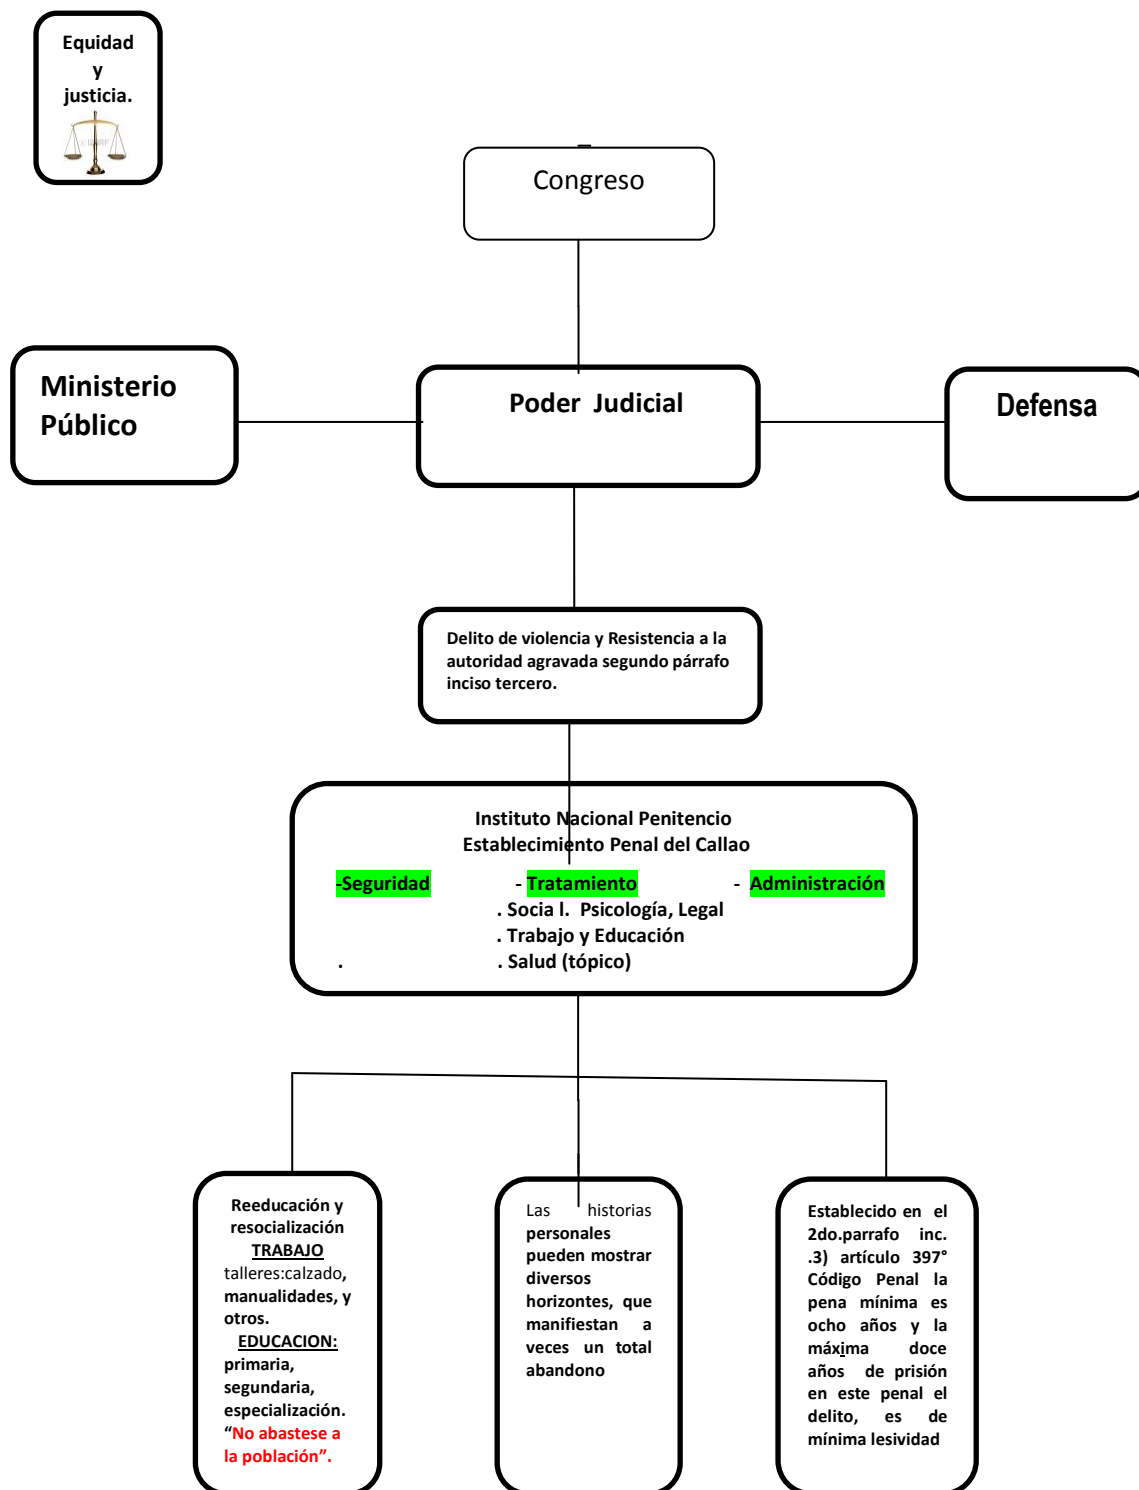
Equidad y justicia.

Congreso

Ministerio Público

Poder Judicial

Defensa

Delito de violencia y Resistencia a la autoridad agravada segundo párrafo inciso tercero.

Instituto Nacional Penitencio
Establecimiento Penal del Callao
-Seguridad - Tratamiento - Administración
. Socia l. Psicología, Legal
. Trabajo y Educación
. . Salud (tópico)

Reeducación y resocialización
TRABAJO
talleres:calzado, manualidades, y otros.
EDUCACION:
primaria, segundaria, especialización.
"No abastese a la población".

Las historias personales pueden mostrar diversos horizontes, que manifiestan a veces un total abandono

Establecido en el 2do.parrafo inc. .3) artículo 397° Código Penal la pena mínima es ocho años y la máxima doce años de prisión en este penal el delito, es de mínima lesividad